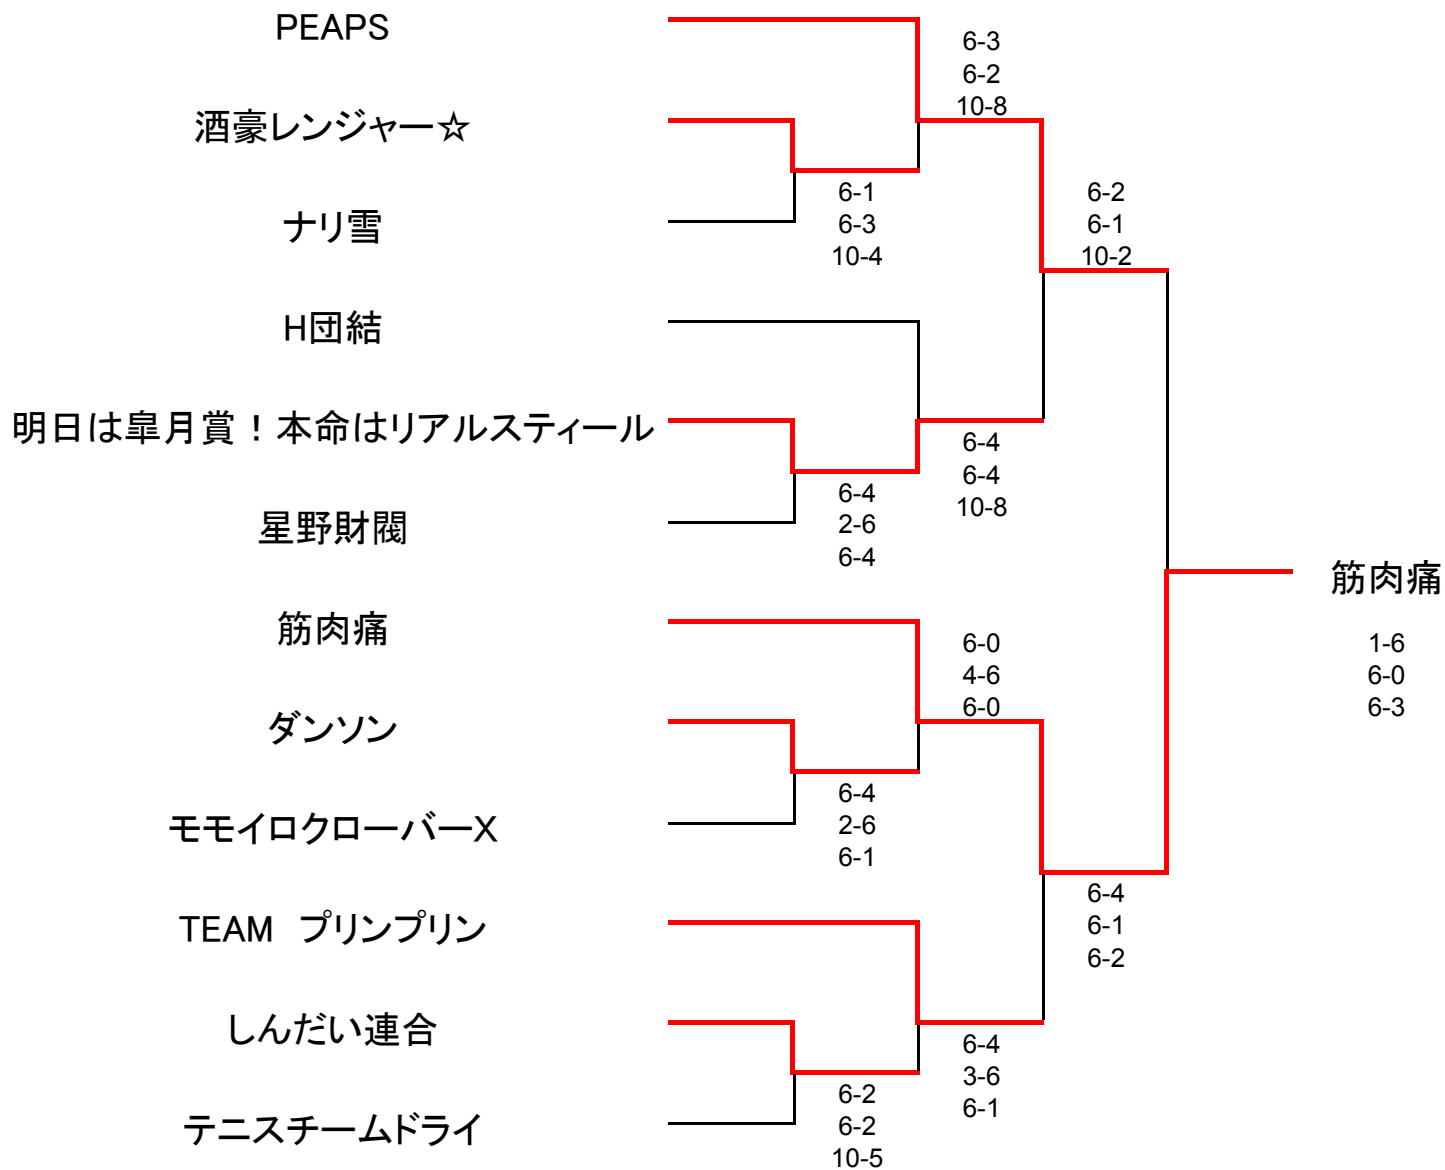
PEAPS

酒豪レンジャー☆

ナリ雪

H団結

明日は皐月賞！本命はリアルスティール

星野財閥

筋肉痛

ダンソン

モモイロクローバーX

TEAM　プリンプリン

しんだい連合

テニスチームドライ

6-3
6-2
10-8

6-1
6-3
10-4

6-2
6-1
10-2

6-4
6-4
10-8

6-4
2-6
6-4

6-0
4-6
6-0

6-4
2-6
6-1

6-4
6-1
6-2

6-4
3-6
6-1

6-2
6-2
10-5

筋肉痛

1-6
6-0
6-3